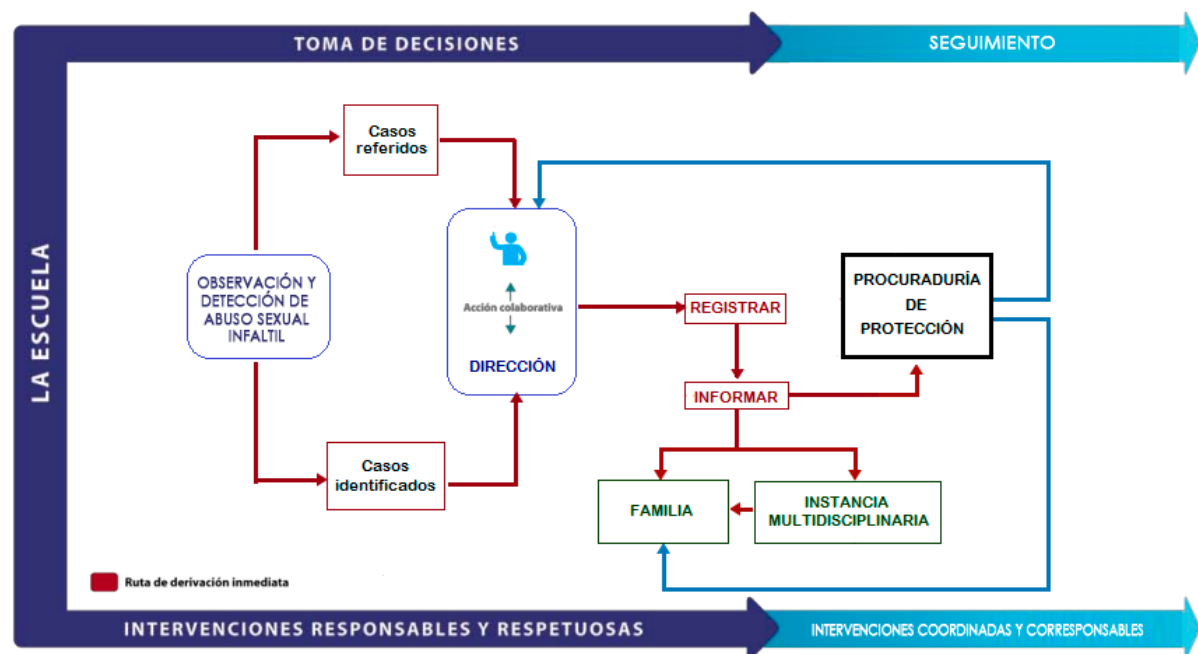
TOMA DE DECISIONES

SEGUIMIENTO

LA ESCUELA

Casos referidos

OBSERVACIÓN Y DETECCIÓN DE ABUSO SEXUAL INFALTIL

Acción colaborativa

DIRECCIÓN

Casos identificados

REGISTRAR

INFORMAR

PROCURADURÍA DE PROTECCIÓN

FAMILIA

INSTANCIA MULTIDISCIPLINARIA

Ruta de derivación inmediata

INTERVENCIONES RESPONSABLES Y RESPETUOSAS

INTERVENCIONES COORDINADAS Y CORRESPONSABLES